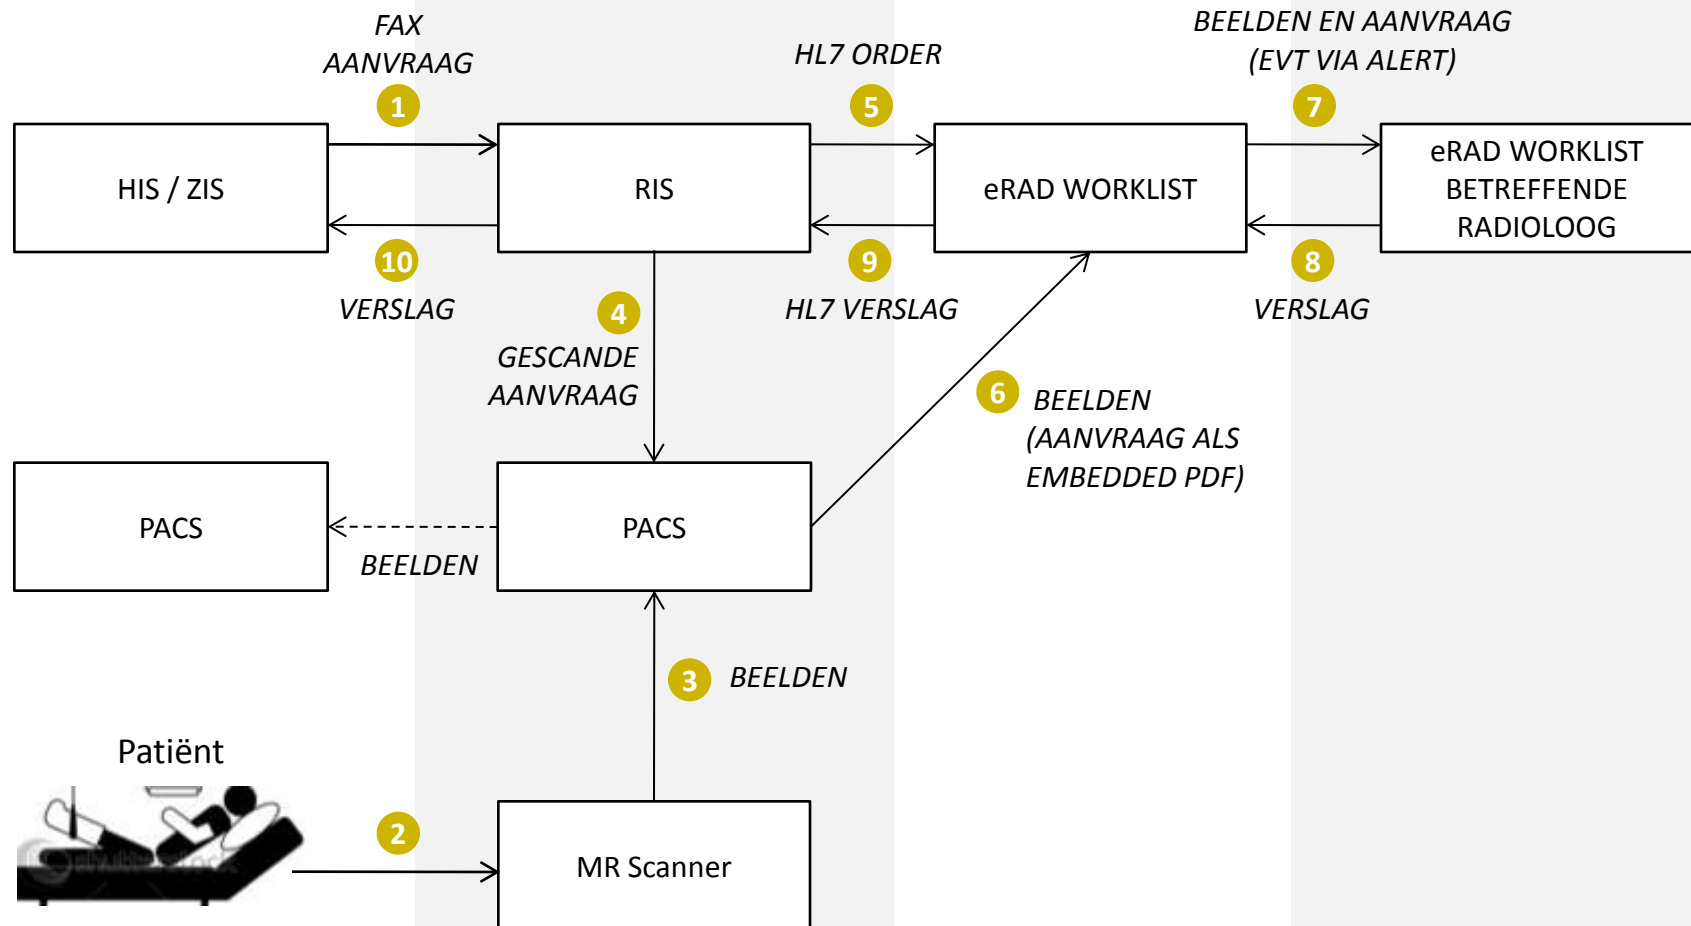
FAX AANVRAAG

1

HIS / ZIS

RIS

HL7 ORDER

5

eRAD WORKLIST

BEELDEN EN AANVRAAG (EVT VIA ALERT)

7

eRAD WORKLIST BETREFFENDE RADIOLOOG

10

VERSLAG

4

GESCANDE AANVRAAG

9

HL7 VERSLAG

8

VERSLAG

6

BEELDEN (AANVRAAG ALS EMBEDDED PDF)

PACS

PACS

BEELDEN

3

BEELDEN

Patiënt

2

MR Scanner